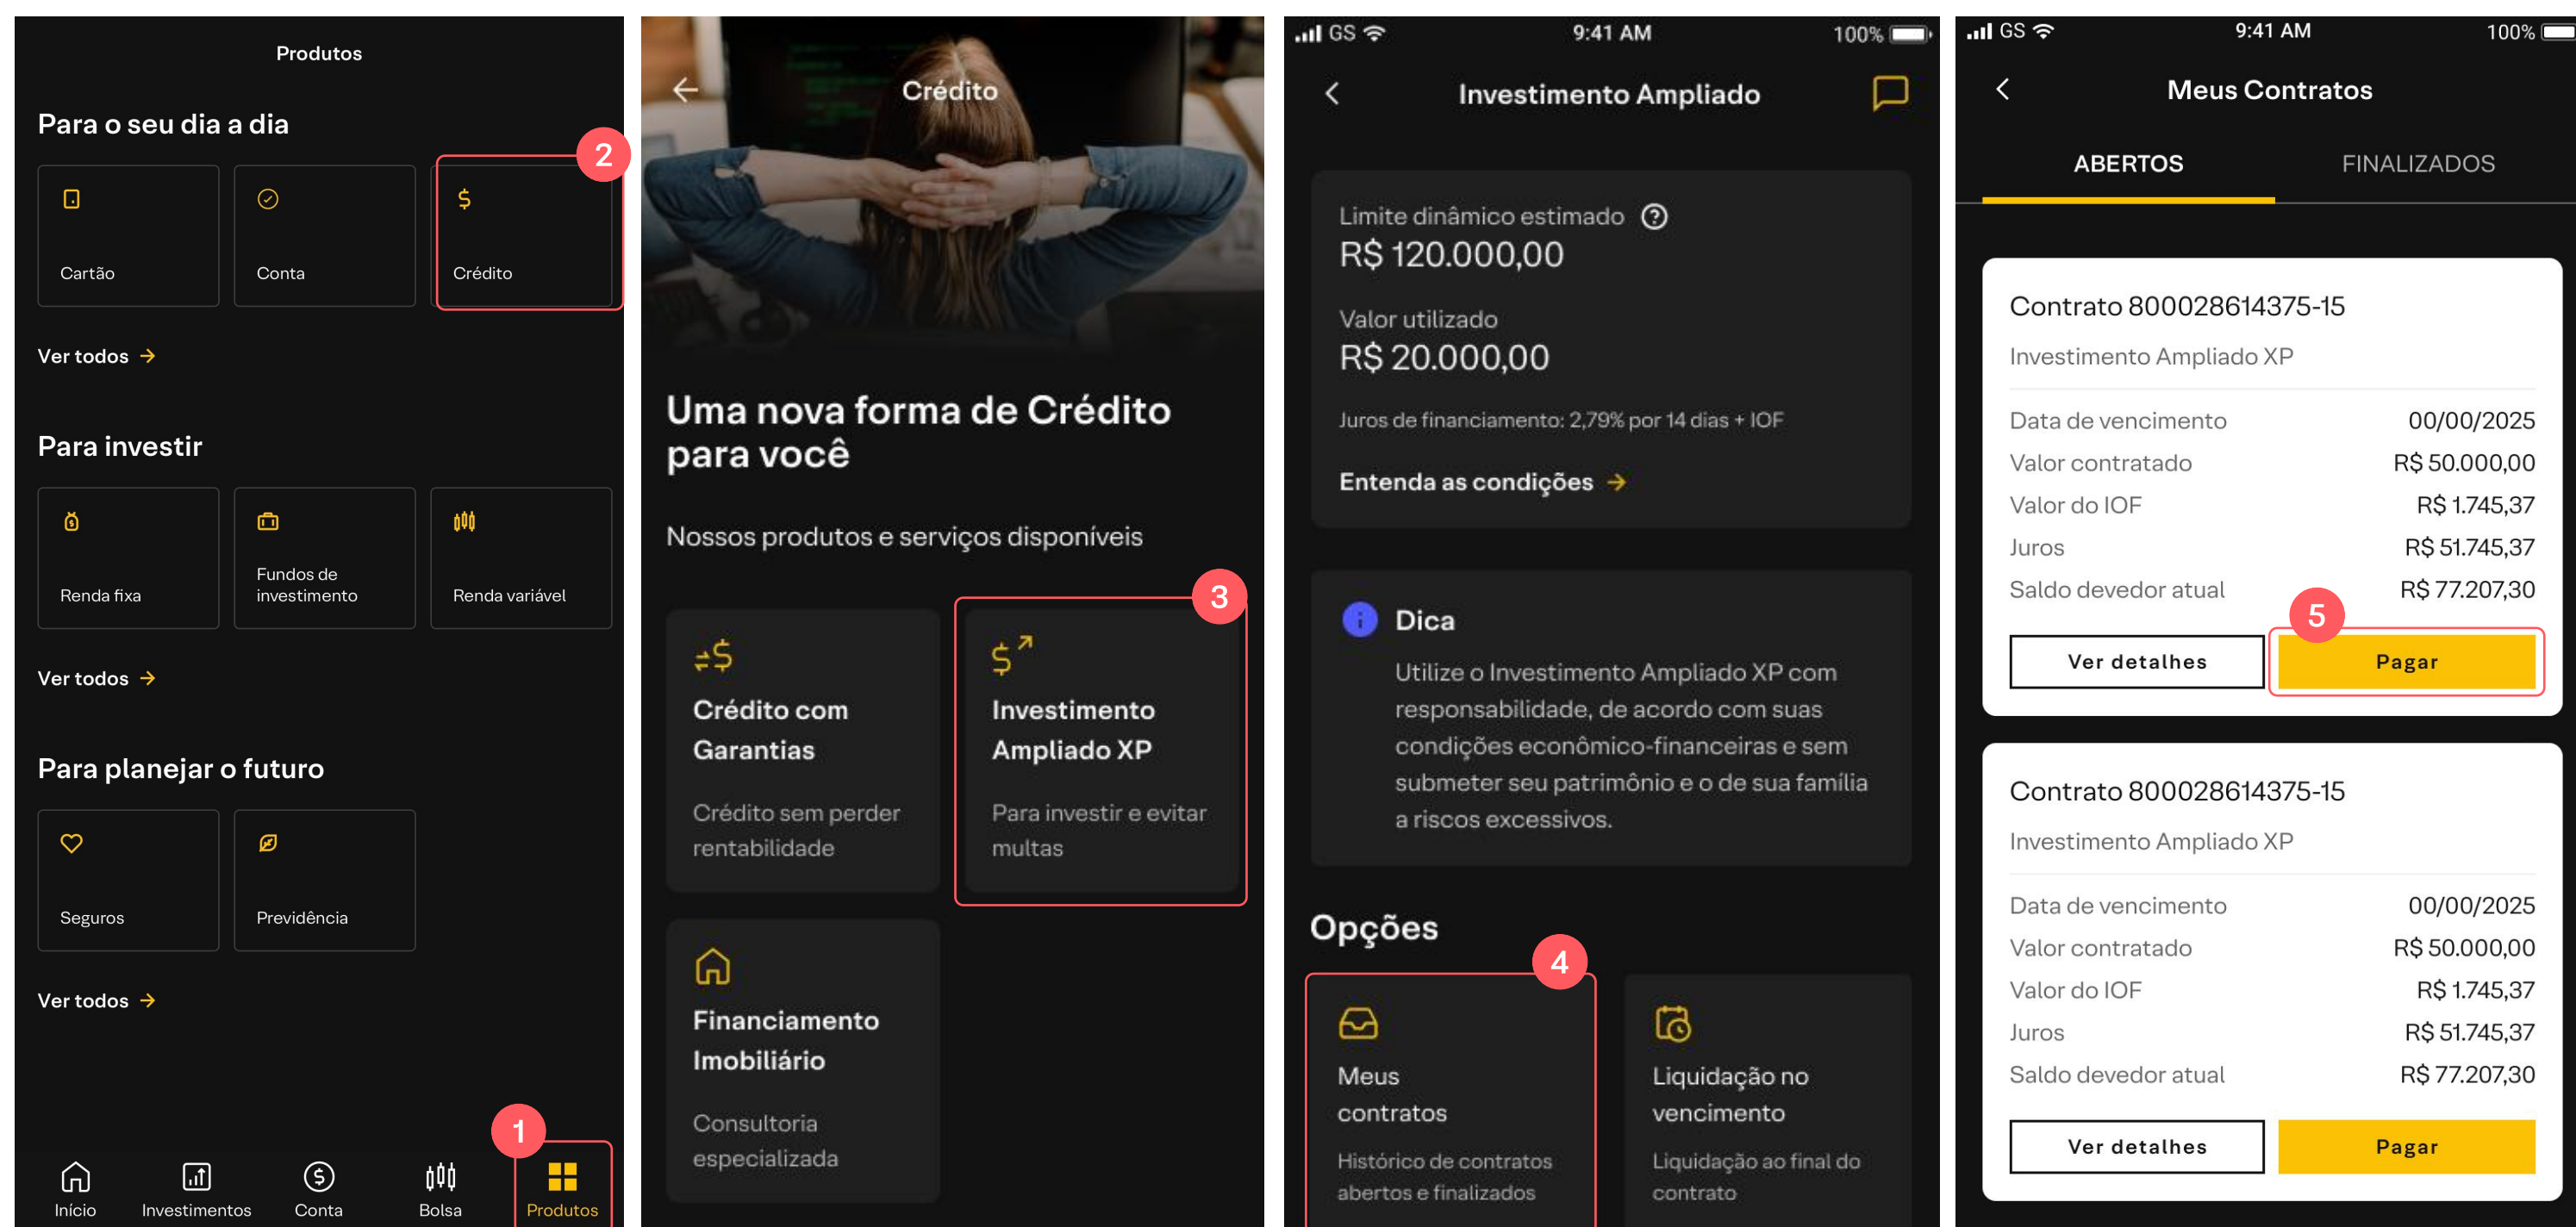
Produtos

Para o seu dia a dia

Cartão

Conta

Crédito

2

Ver todos →

Para investir

Renda fixa

Fundos de investimento

Renda variável

Ver todos →

Para planejar o futuro

Seguros

Previdência

Ver todos →

1

Início

Investimentos

Conta

Bolsa

Produtos

Crédito

Uma nova forma de Crédito para você

Nossos produtos e serviços disponíveis

3

Crédito com Garantias

Crédito sem perder rentabilidade

Investimento Ampliado XP

Para investir e evitar multas

Financiamento Imobiliário

Consultoria especializada

GS 9:41 AM 100%

Investimento Ampliado

Limite dinâmico estimado
R$ 120.000,00

Valor utilizado
R$ 20.000,00

Juros de financiamento: 2,79% por 14 dias + IOF

Entenda as condições →

Dica

Utilize o Investimento Ampliado XP com responsabilidade, de acordo com suas condições econômico-financeiras e sem submeter seu patrimônio e o de sua família a riscos excessivos.

Opções

4

Meus contratos

Histórico de contratos abertos e finalizados

Liquidação no vencimento

Liquidação ao final do contrato

GS 9:41 AM 100%

Meus Contratos

ABERTOS

FINALIZADOS

Contrato 800028614375-15

Investimento Ampliado XP

| Data de vencimento | 00/00/2025 |
|---|---|
| Valor contratado | R$ 50.000,00 |
| Valor do IOF | R$ 1.745,37 |
| Juros | R$ 51.745,37 |
| Saldo devedor atual | R$ 77.207,30 |

5

Ver detalhes

Pagar

Contrato 800028614375-15

Investimento Ampliado XP

| Data de vencimento | 00/00/2025 |
|---|---|
| Valor contratado | R$ 50.000,00 |
| Valor do IOF | R$ 1.745,37 |
| Juros | R$ 51.745,37 |
| Saldo devedor atual | R$ 77.207,30 |

Ver detalhes

Pagar